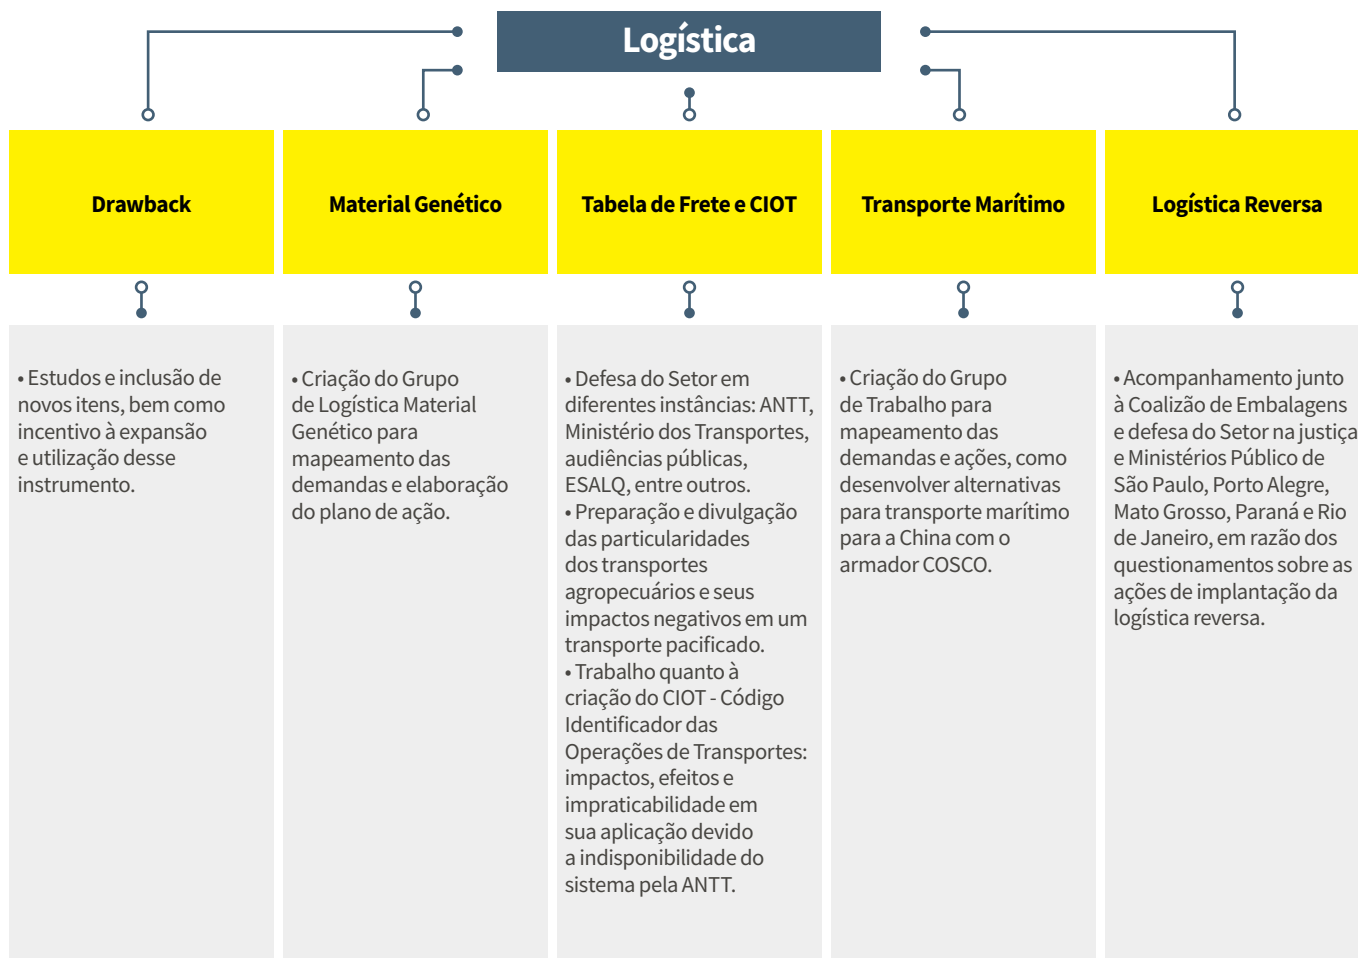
Logística

Drawback

Material Genético

Tabela de Frete e CIOT

Transporte Marítimo

Logística Reversa

• Estudos e inclusão de novos itens, bem como incentivo à expansão e utilização desse instrumento.

• Criação do Grupo de Logística Material Genético para mapeamento das demandas e elaboração do plano de ação.

• Defesa do Setor em diferentes instâncias: ANTT, Ministério dos Transportes, audiências públicas, ESALQ, entre outros.
• Preparação e divulgação das particularidades dos transportes agropecuários e seus impactos negativos em um transporte pacificado.
• Trabalho quanto à criação do CIOT - Código Identificador das Operações de Transportes: impactos, efeitos e impraticabilidade em sua aplicação devido a indisponibilidade do sistema pela ANTT.

• Criação do Grupo de Trabalho para mapeamento das demandas e ações, como desenvolver alternativas para transporte marítimo para a China com o armador COSCO.

• Acompanhamento junto à Coalizão de Embalagens e defesa do Setor na justiça e Ministérios Público de São Paulo, Porto Alegre, Mato Grosso, Paraná e Rio de Janeiro, em razão dos questionamentos sobre as ações de implantação da logística reversa.